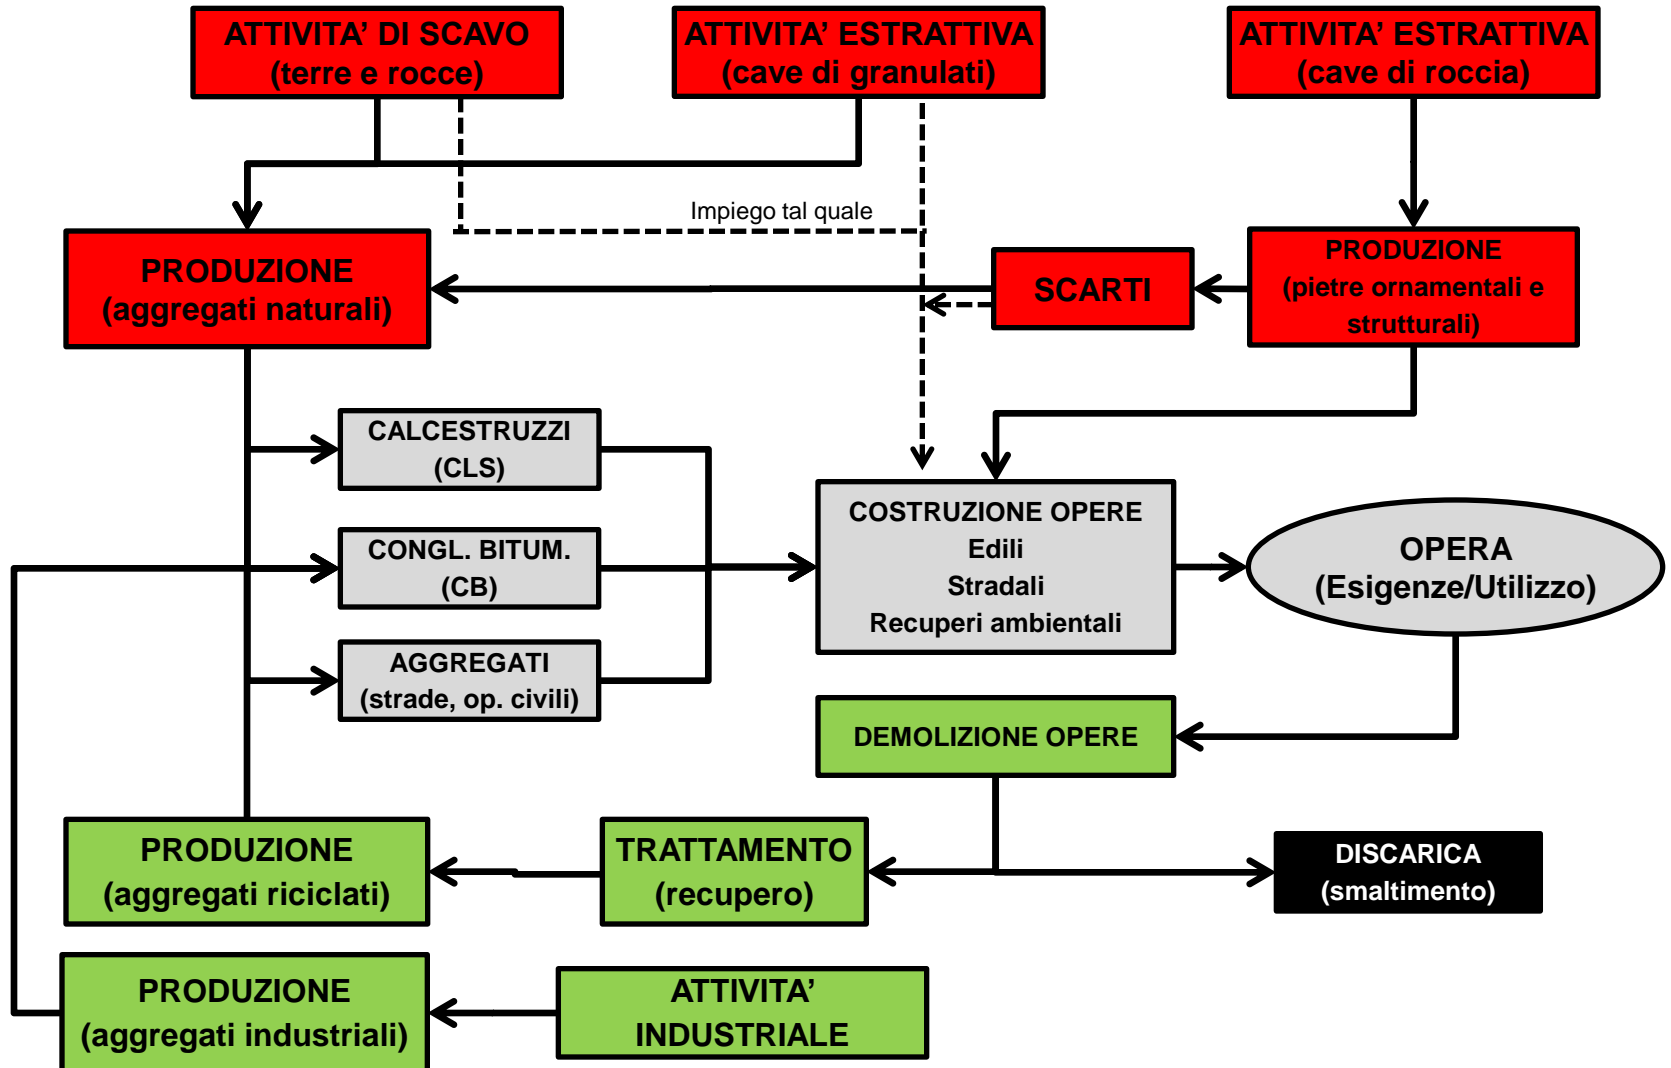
ATTIVITA' DI SCAVO
(terre e rocce)

ATTIVITA' ESTRATTIVA
(cave di granulati)

ATTIVITA' ESTRATTIVA
(cave di roccia)

Impiego tal quale

PRODUZIONE
(aggregati naturali)

SCARTI

PRODUZIONE
(pietre ornamentali e strutturali)

CALCESTRUZZI
(CLS)

CONGL. BITUM.
(CB)

AGGREGATI
(strade, op. civili)

COSTRUZIONE OPERE
Edili
Stradali
Recuperi ambientali

OPERA
(Esigenze/Utilizzo)

DEMOLIZIONE OPERE

PRODUZIONE
(aggregati riciclati)

TRATTAMENTO
(recupero)

DISCARICA
(smaltimento)

PRODUZIONE
(aggregati industriali)

ATTIVITA'
INDUSTRIALE